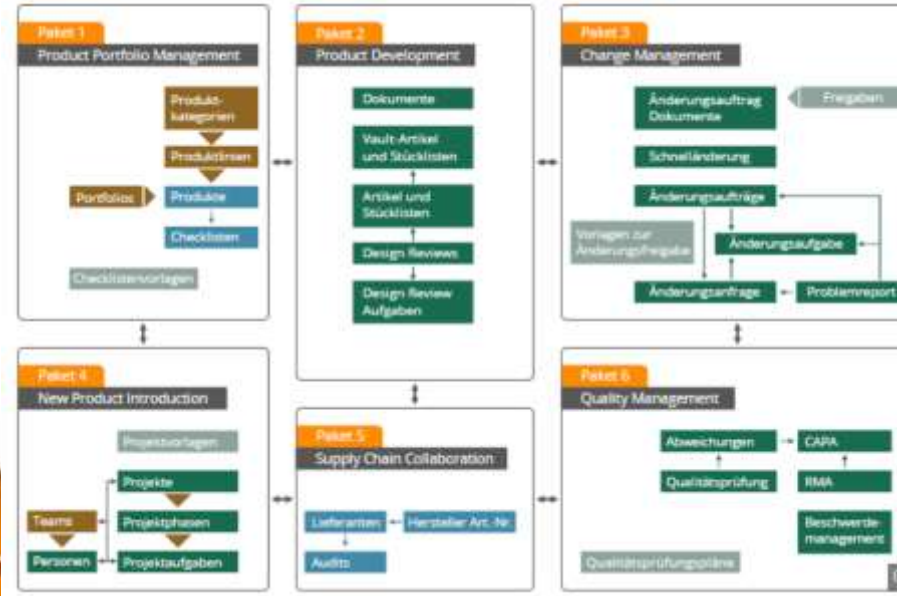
Paket 1
Product Portfolio Management

Produktkategorien
Produktlinien
Portfolios
Produkte
Checklisten
Checklistenvorlagen

Paket 2
Product Development

Dokumente
Vault-Artikel und Stücklisten
Artikel und Stücklisten
Design Reviews
Design Review Aufgaben

Paket 3
Change Management

Änderungsauftrag Dokumente
Freigaben
Schnelländerung
Änderungsaufträge
Vorlagen zur Änderungsfreigabe
Änderungsaufgabe
Änderungsanfrage
Problemreport

Paket 4
New Product Introduction

Projektvorlagen
Projekte
Teams
Projektphasen
Personen
Projektaufgaben

Paket 5
Supply Chain Collaboration

Lieferanten
Hersteller Art.-Nr.
Audits

Paket 6
Quality Management

Abweichungen
CAPA
Qualitätsprüfung
RMA
Beschwerdemanagement
Qualitätsprüfungspläne